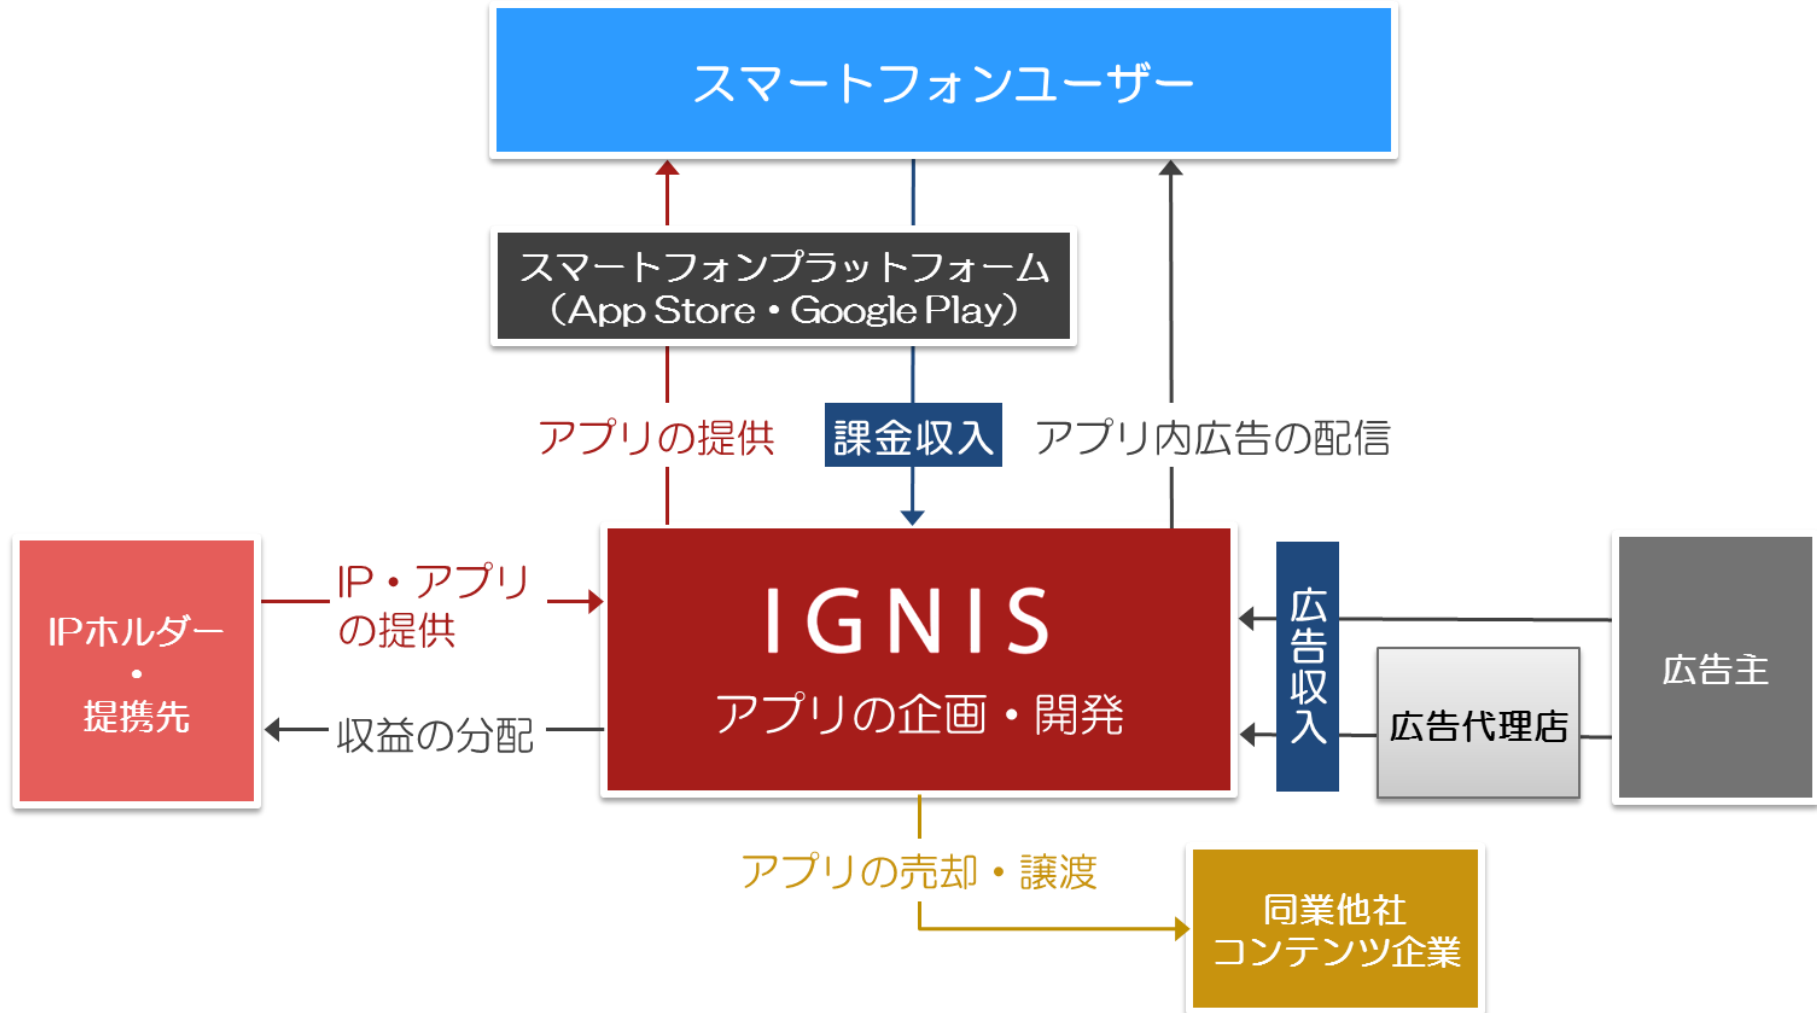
スマートフォンユーザー

スマートフォンプラットフォーム
（App Store・Google Play）

アプリの提供

課金収入

アプリ内広告の配信

IPホルダー
・
提携先

IP・アプリの提供

収益の分配

IGNIS
アプリの企画・開発

広告収入

広告代理店

広告主

アプリの売却・譲渡

同業他社
コンテンツ企業